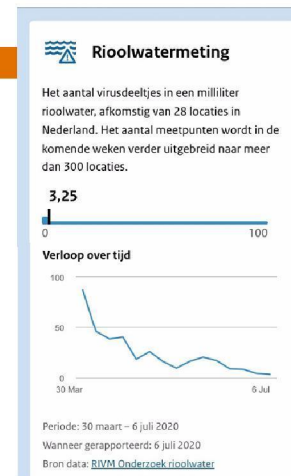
Rioolwatermeting

Het aantal virusdeeltjes in een milliliter rioolwater, afkomstig van 28 locaties in Nederland. Het aantal meetpunten wordt in de komende weken verder uitgebreid naar meer dan 300 locaties.

3,25

0

100

Verloop over tijd

100

50

0

30 Mar

6 Jul

Periode: 30 maart – 6 juli 2020

Wanneer gerapporteerd: 6 juli 2020

Bron data: RIVM Onderzoek rioolwater